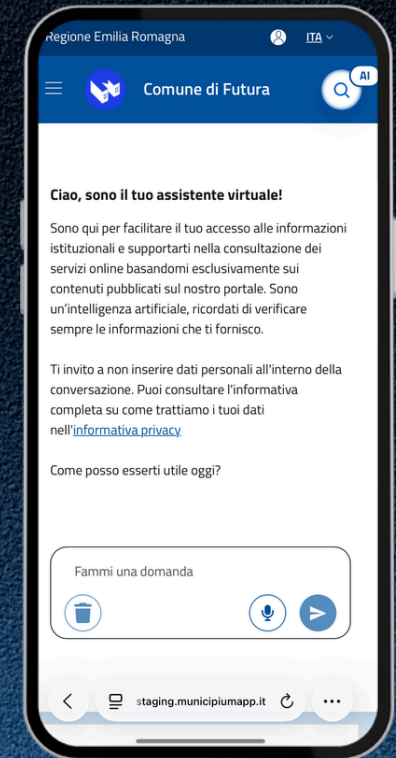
Regione Emilia Romagna ITA

Comune di Futura

AI

Ciao, sono il tuo assistente virtuale!

Sono qui per facilitare il tuo accesso alle informazioni istituzionali e supportarti nella consultazione dei servizi online basandomi esclusivamente sui contenuti pubblicati sul nostro portale. Sono un'intelligenza artificiale, ricordati di verificare sempre le informazioni che ti fornisco.

Ti invito a non inserire dati personali all'interno della conversazione. Puoi consultare l'informativa completa su come trattiamo i tuoi dati nell'informativa privacy

Come posso esserti utile oggi?

Fammi una domanda

staging.municipiumapp.it